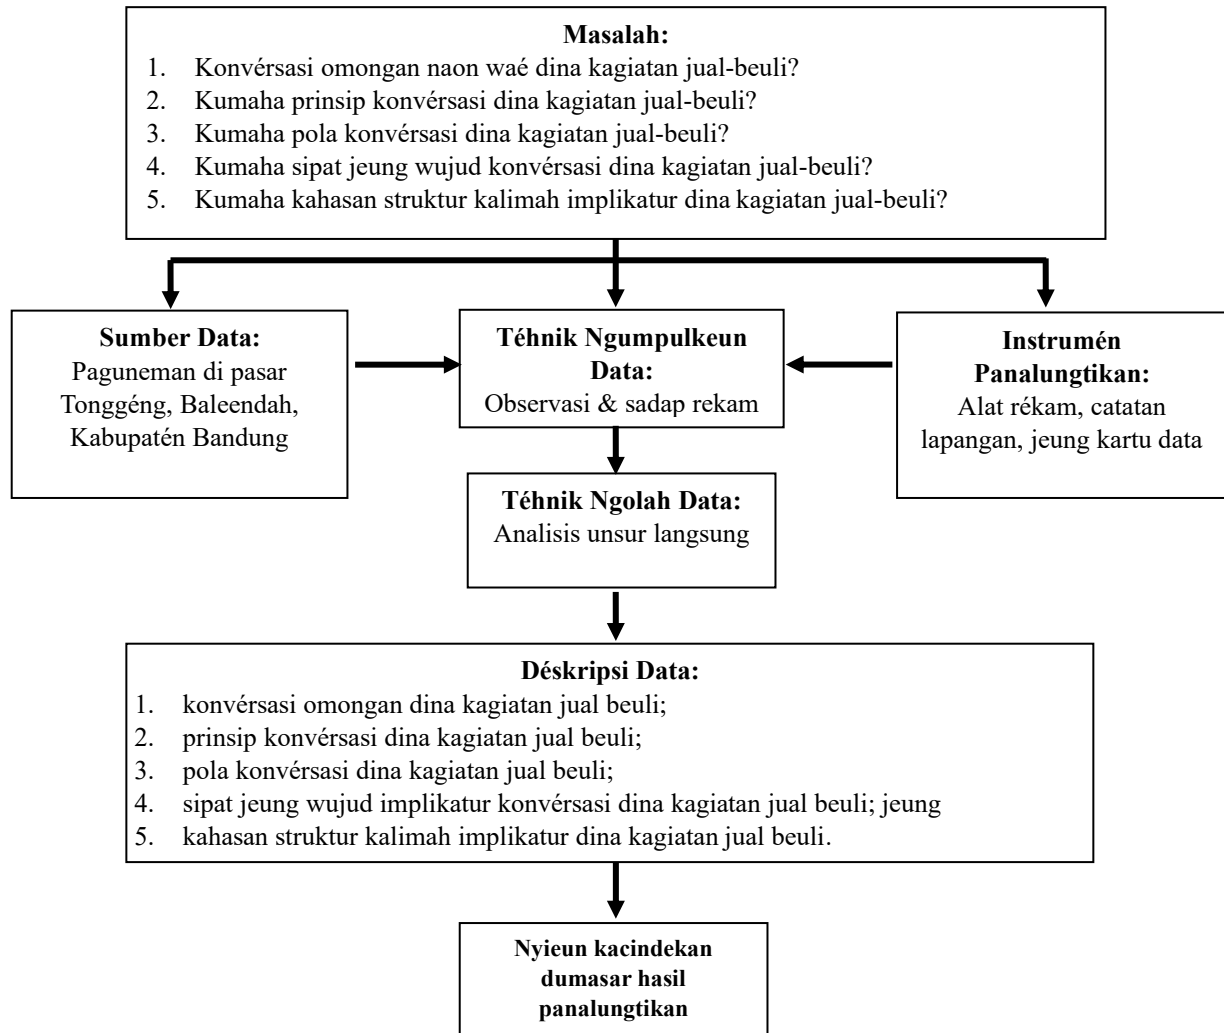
**Masalah:**
1. Konvérsasi omongan naon waé dina kagiatan jual-beuli?
2. Kumaha prinsip konvérsasi dina kagiatan jual-beuli?
3. Kumaha pola konvérsasi dina kagiatan jual-beuli?
4. Kumaha sipat jeung wujud konvérsasi dina kagiatan jual-beuli?
5. Kumaha kahasan struktur kalimah implikatur dina kagiatan jual-beuli?

**Sumber Data:**
Paguneman di pasar Tonggéng, Baleendah, Kabupatén Bandung

**Téhnik Ngumpulkeun Data:**
Observasi & sadap rekam

**Instrumén Panalungtikan:**
Alat rékam, catatan lapangan, jeung kartu data

**Téhnik Ngolah Data:**
Analisis unsur langsung

**Déskripsi Data:**
1. konvérsasi omongan dina kagiatan jual beuli;
2. prinsip konvérsasi dina kagiatan jual beuli;
3. pola konvérsasi dina kagiatan jual beuli;
4. sipat jeung wujud implikatur konvérsasi dina kagiatan jual beuli; jeung
5. kahasan struktur kalimah implikatur dina kagiatan jual beuli.

**Nyieun kacindekan dumasar hasil panalungtikan**